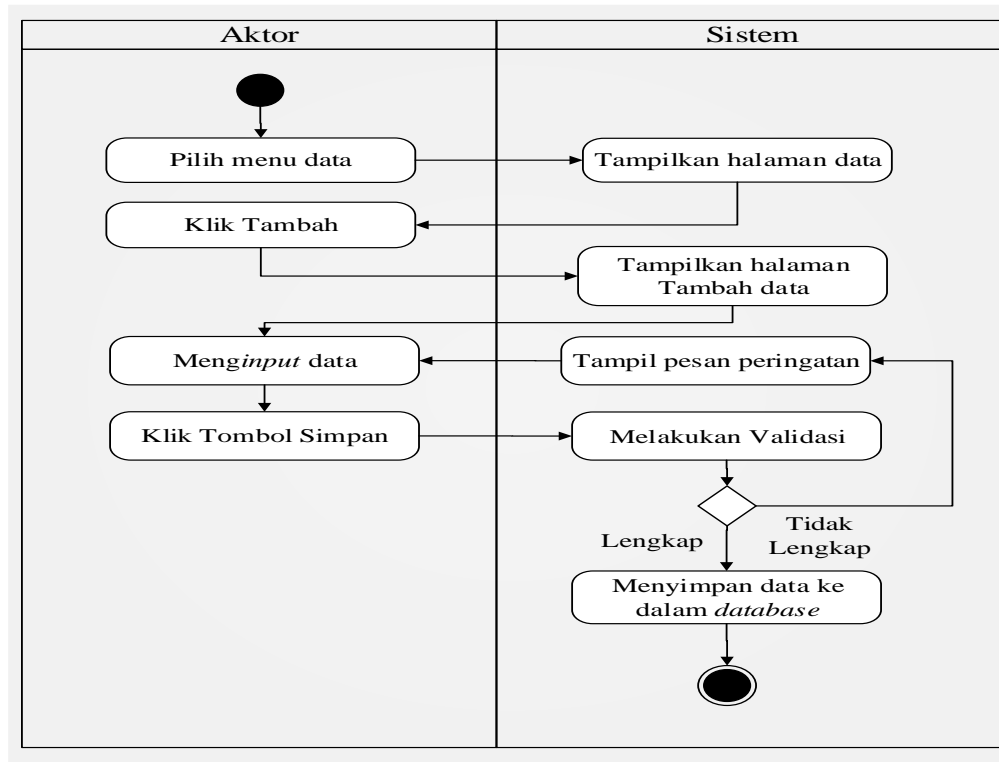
Aktor

Sistem

Pilih menu data

Tampilkan halaman data

Klik Tambah

Tampilkan halaman Tambah data

Menginput data

Tampil pesan peringatan

Klik Tombol Simpan

Melakukan Validasi

Tidak Lengkap

Lengkap

Menyimpan data ke dalam database